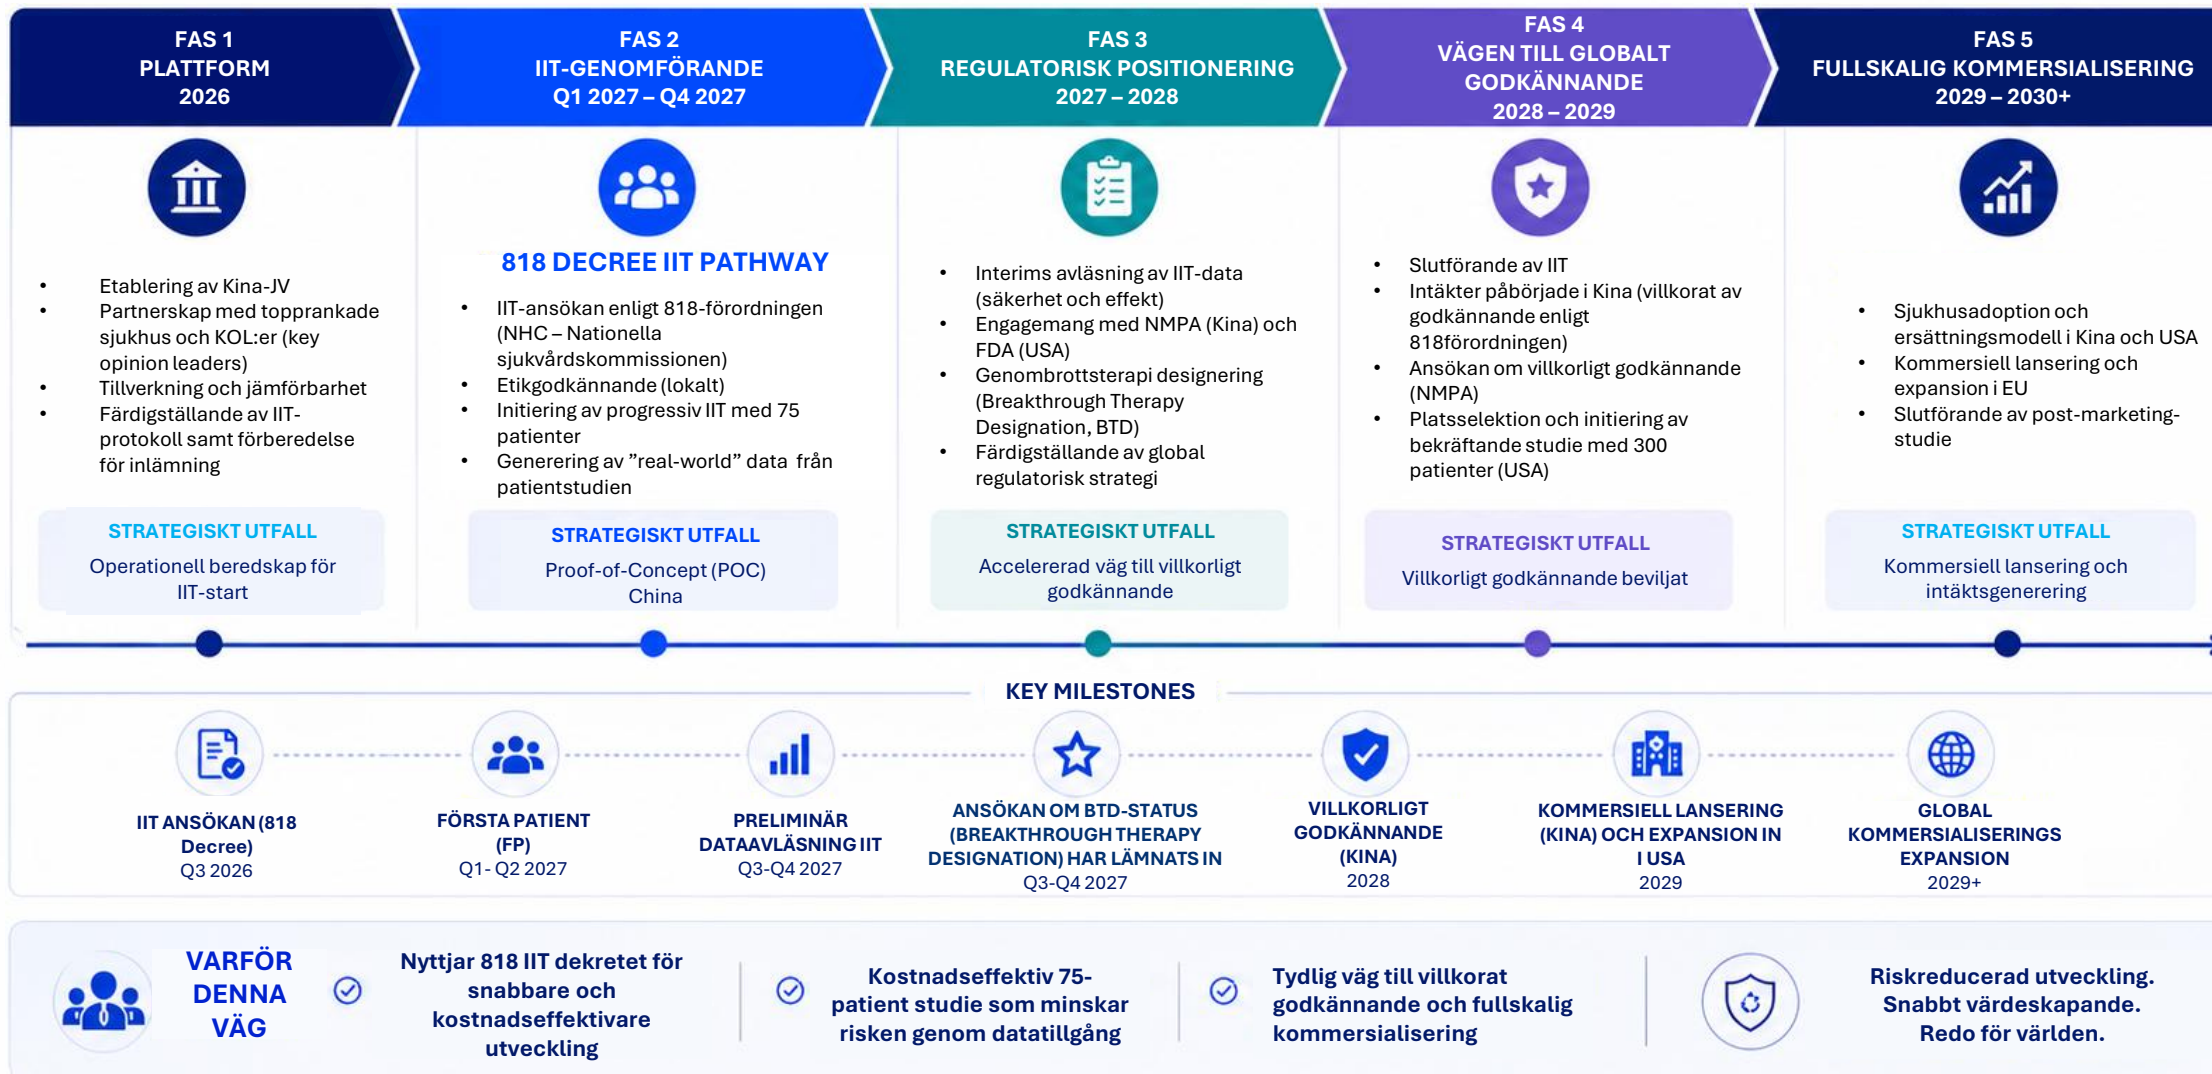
FAS 1
PLATTFORM
2026

FAS 2
IIT-GENOMFÖRANDE
Q1 2027 – Q4 2027

FAS 3
REGULATORISK POSITIONERING
2027 – 2028

FAS 4
VÄGEN TILL GLOBALT GODKÄNNANDE
2028 – 2029

FAS 5
FULLSKALIG KOMMERSIALISERING
2029 – 2030+

- Etablering av Kina-JV
- Partnerskap med topprankade sjukhus och KOL:er (key opinion leaders)
- Tillverkning och jämförbarhet
- Färdigställande av IIT-protokoll samt förberedelse för inlämning

STRATEGISKT UTFALL
Operationell beredskap för IIT-start

818 DECREE IIT PATHWAY

- IIT-ansökan enligt 818-förordningen (NHC – Nationella sjukvårdskommissionen)
- Etikgodkännande (lokalt)
- Initiering av progressiv IIT med 75 patienter
- Generering av ”real-world” data från patientstudien

STRATEGISKT UTFALL
Proof-of-Concept (POC) China

- Interims avläsning av IIT-data (säkerhet och effekt)
- Engagemang med NMPA (Kina) och FDA (USA)
- Genombrottsterapi designering (Breakthrough Therapy Designation, BTD)
- Färdigställande av global regulatorisk strategi

STRATEGISKT UTFALL
Accelererad väg till villkorligt godkännande

- Slutförande av IIT
- Intäkter påbörjade i Kina (villkorat av godkännande enligt 818förordningen)
- Ansökan om villkorligt godkännande (NMPA)
- Platsselektion och initiering av bekräftande studie med 300 patienter (USA)

STRATEGISKT UTFALL
Villkorligt godkännande beviljat

- Sjukhusadoption och ersättningsmodell i Kina och USA
- Kommersiell lansering och expansion i EU
- Slutförande av post-marketing-studie

STRATEGISKT UTFALL
Kommersiell lansering och intäktsgenerering

KEY MILESTONES

IIT ANSÖKAN (818 Decree)
Q3 2026

FÖRSTA PATIENT (FP)
Q1- Q2 2027

PRELIMINÄR DATAAVLÄSNING IIT
Q3-Q4 2027

ANSÖKAN OM BTD-STATUS (BREAKTHROUGH THERAPY DESIGNATION) HAR LÄMNATS IN
Q3-Q4 2027

VILLKORLIGT GODKÄNNANDE (KINA)
2028

KOMMERSIELL LANSERING (KINA) OCH EXPANSION IN I USA
2029

GLOBAL KOMMERSIALISERINGS EXPANSION
2029+

VARFÖR DENNA VÄG

Nyttjar 818 IIT dekretet för snabbare och kostnadseffektivare utveckling

Kostnadseffektiv 75-patient studie som minskar risken genom datatillgång

Tydlig väg till villkorat godkännande och fullskalig kommersialisering

Riskreducerad utveckling. Snabbt värdeskapande. Redo för världen.